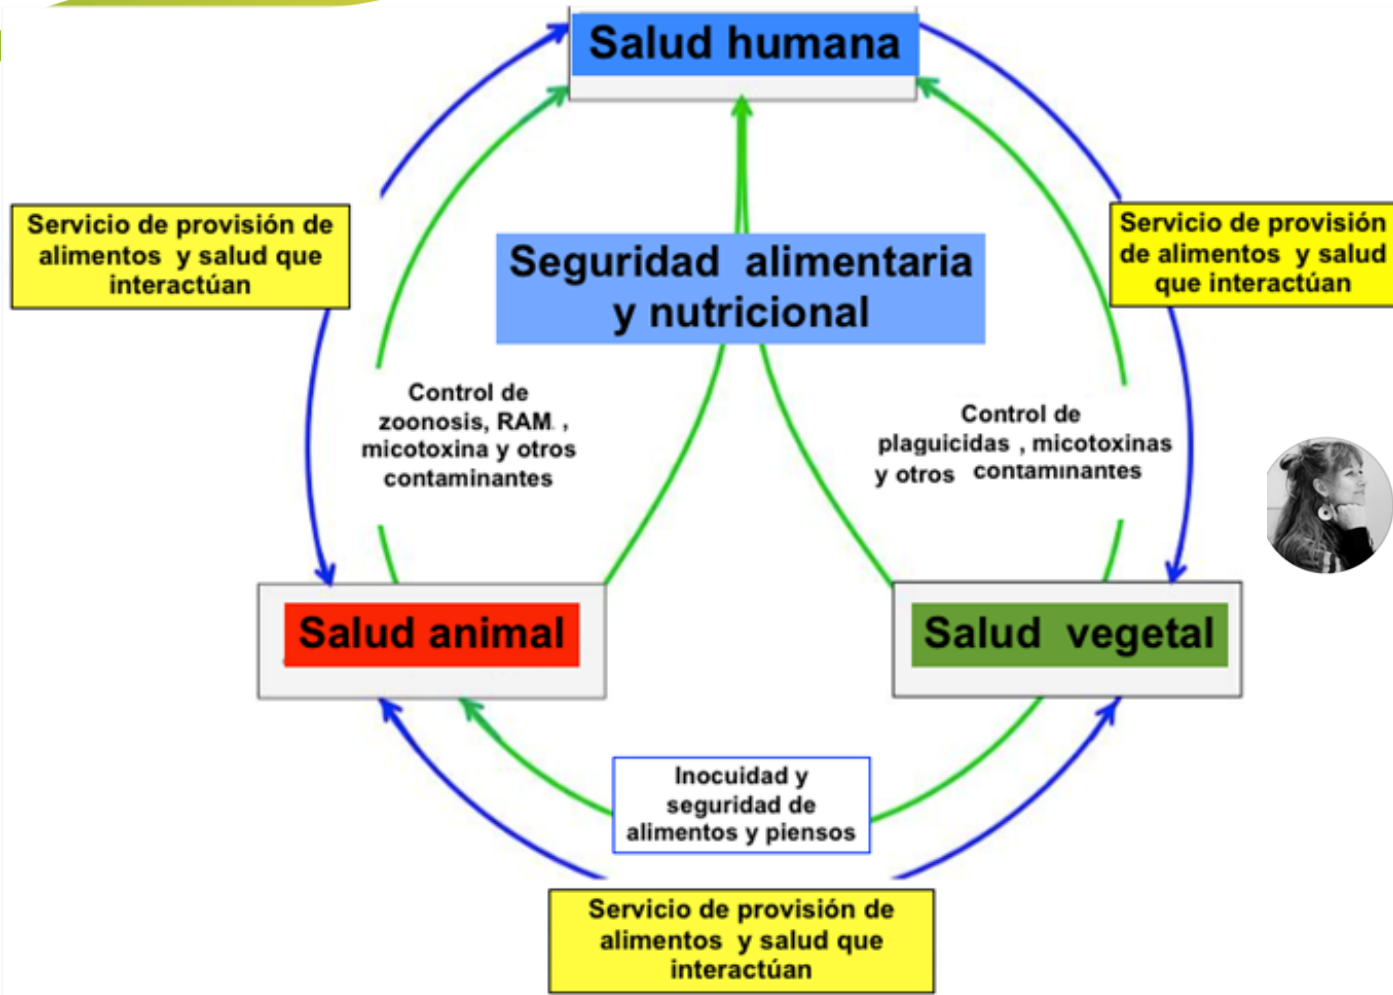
Salud humana

Servicio de provisión de alimentos y salud que interactúan

Servicio de provisión de alimentos y salud que interactúan

Seguridad alimentaria y nutricional

Control de zoonosis, RAM , micotoxina y otros contaminantes

Control de plaguicidas , micotoxinas y otros contaminantes

Salud animal

Salud vegetal

Inocuidad y seguridad de alimentos y piensos

Servicio de provisión de alimentos y salud que interactúan